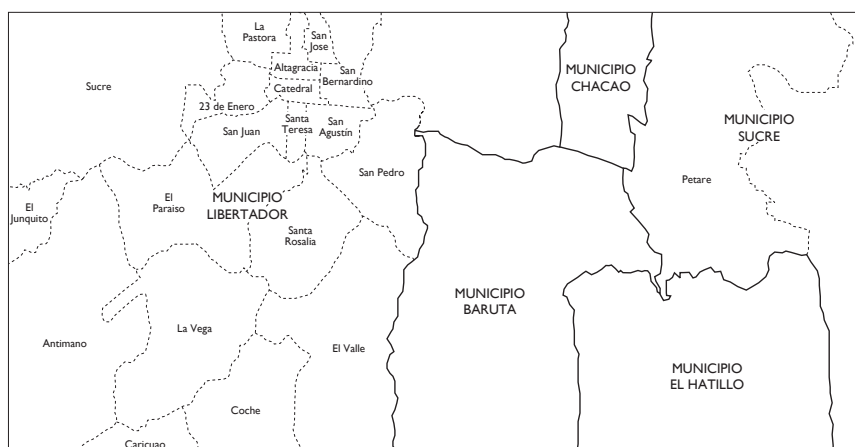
La Pastora

San Jose

Sucre

Altagracia

San Bernardino

Catedral

23 de Enero

MUNICIPIO CHACAO

MUNICIPIO SUCRE

San Juan

Santa Teresa

San Agustín

San Pedro

Petare

El Junquito

El Paraiso

MUNICIPIO LIBERTADOR

Santa Rosalia

MUNICIPIO BARUTA

Antimano

La Vega

El Valle

MUNICIPIO EL HATILLO

Coche

Caricuao